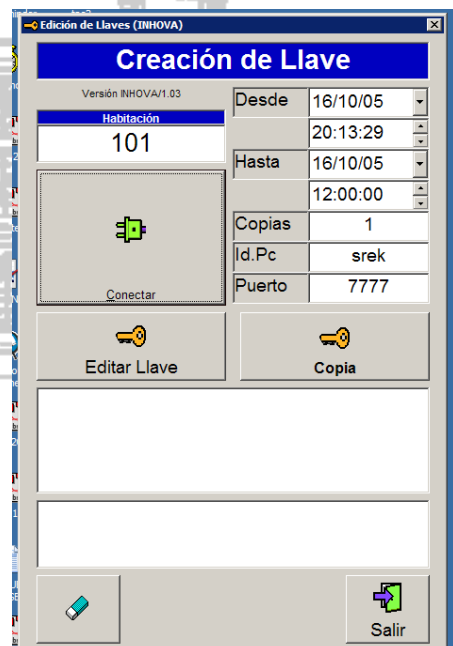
Edición de Llaves (INHOVA)

Creación de Llave

Versión INHOVA/1.03

Habitación
101

Conectar

Desde 16/10/05
20:13:29
Hasta 16/10/05
12:00:00
Copias 1
Id.Pc srek
Puerto 7777

Editar Llave

Copia

Salir